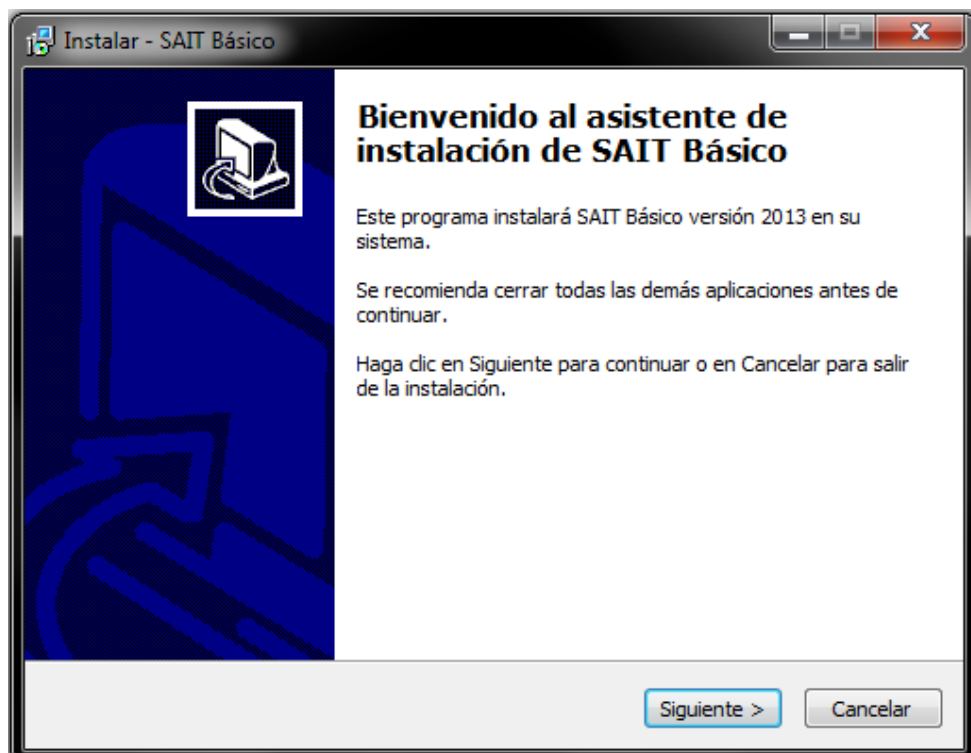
Instalar - SAIT Básico

Bienvenido al asistente de instalación de SAIT Básico

Este programa instalará SAIT Básico versión 2013 en su sistema.

Se recomienda cerrar todas las demás aplicaciones antes de continuar.

Haga clic en Siguiente para continuar o en Cancelar para salir de la instalación.

Siguiente >

Cancelar